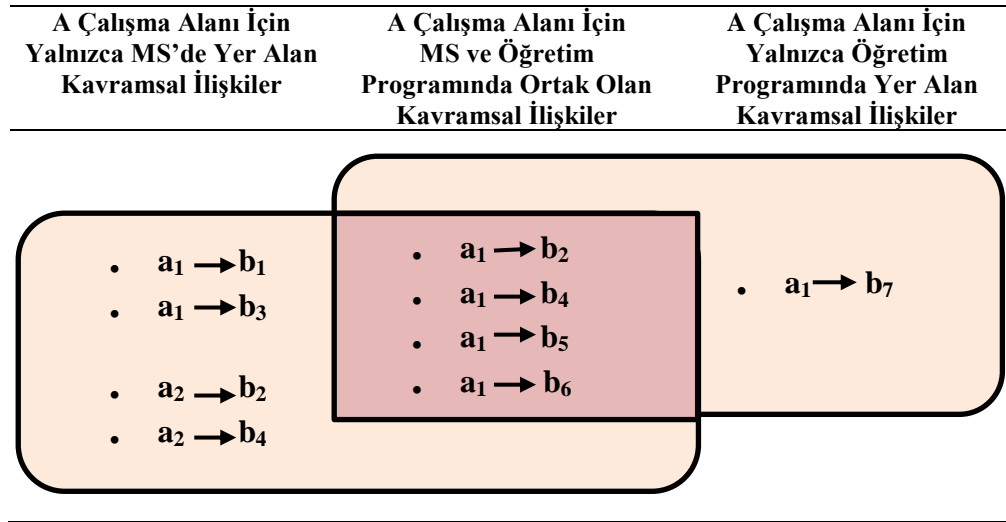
| A Çalışma Alanı İçin Yalnızca MS'de Yer Alan Kavramsal İlişkiler | A Çalışma Alanı İçin MS ve Öğretim Programında Ortak Olan Kavramsal İlişkiler | A Çalışma Alanı İçin Yalnızca Öğretim Programında Yer Alan Kavramsal İlişkiler |
|---|---|---|

- $a_1 \rightarrow b_1$
- $a_1 \rightarrow b_3$
- $a_2 \rightarrow b_2$
- $a_2 \rightarrow b_4$

- $a_1 \rightarrow b_2$
- $a_1 \rightarrow b_4$
- $a_1 \rightarrow b_5$
- $a_1 \rightarrow b_6$

- $a_1 \rightarrow b_7$